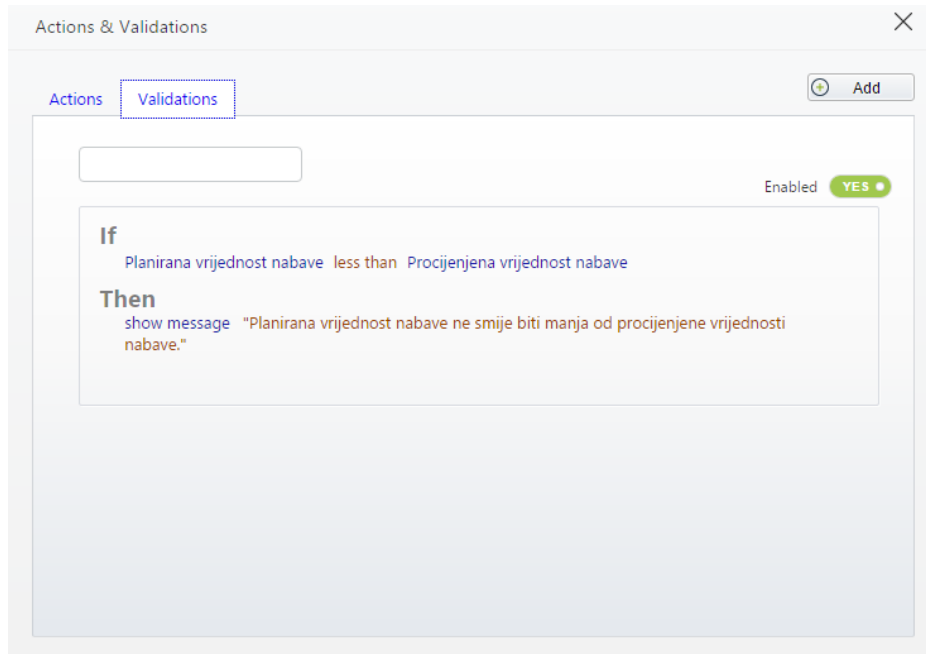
Actions & Validations

Actions Validations

Add

Enabled YES

If

Planirana vrijednost nabave less than Procijenjena vrijednost nabave

Then

show message "Planirana vrijednost nabave ne smije biti manja od procijenjene vrijednosti nabave."